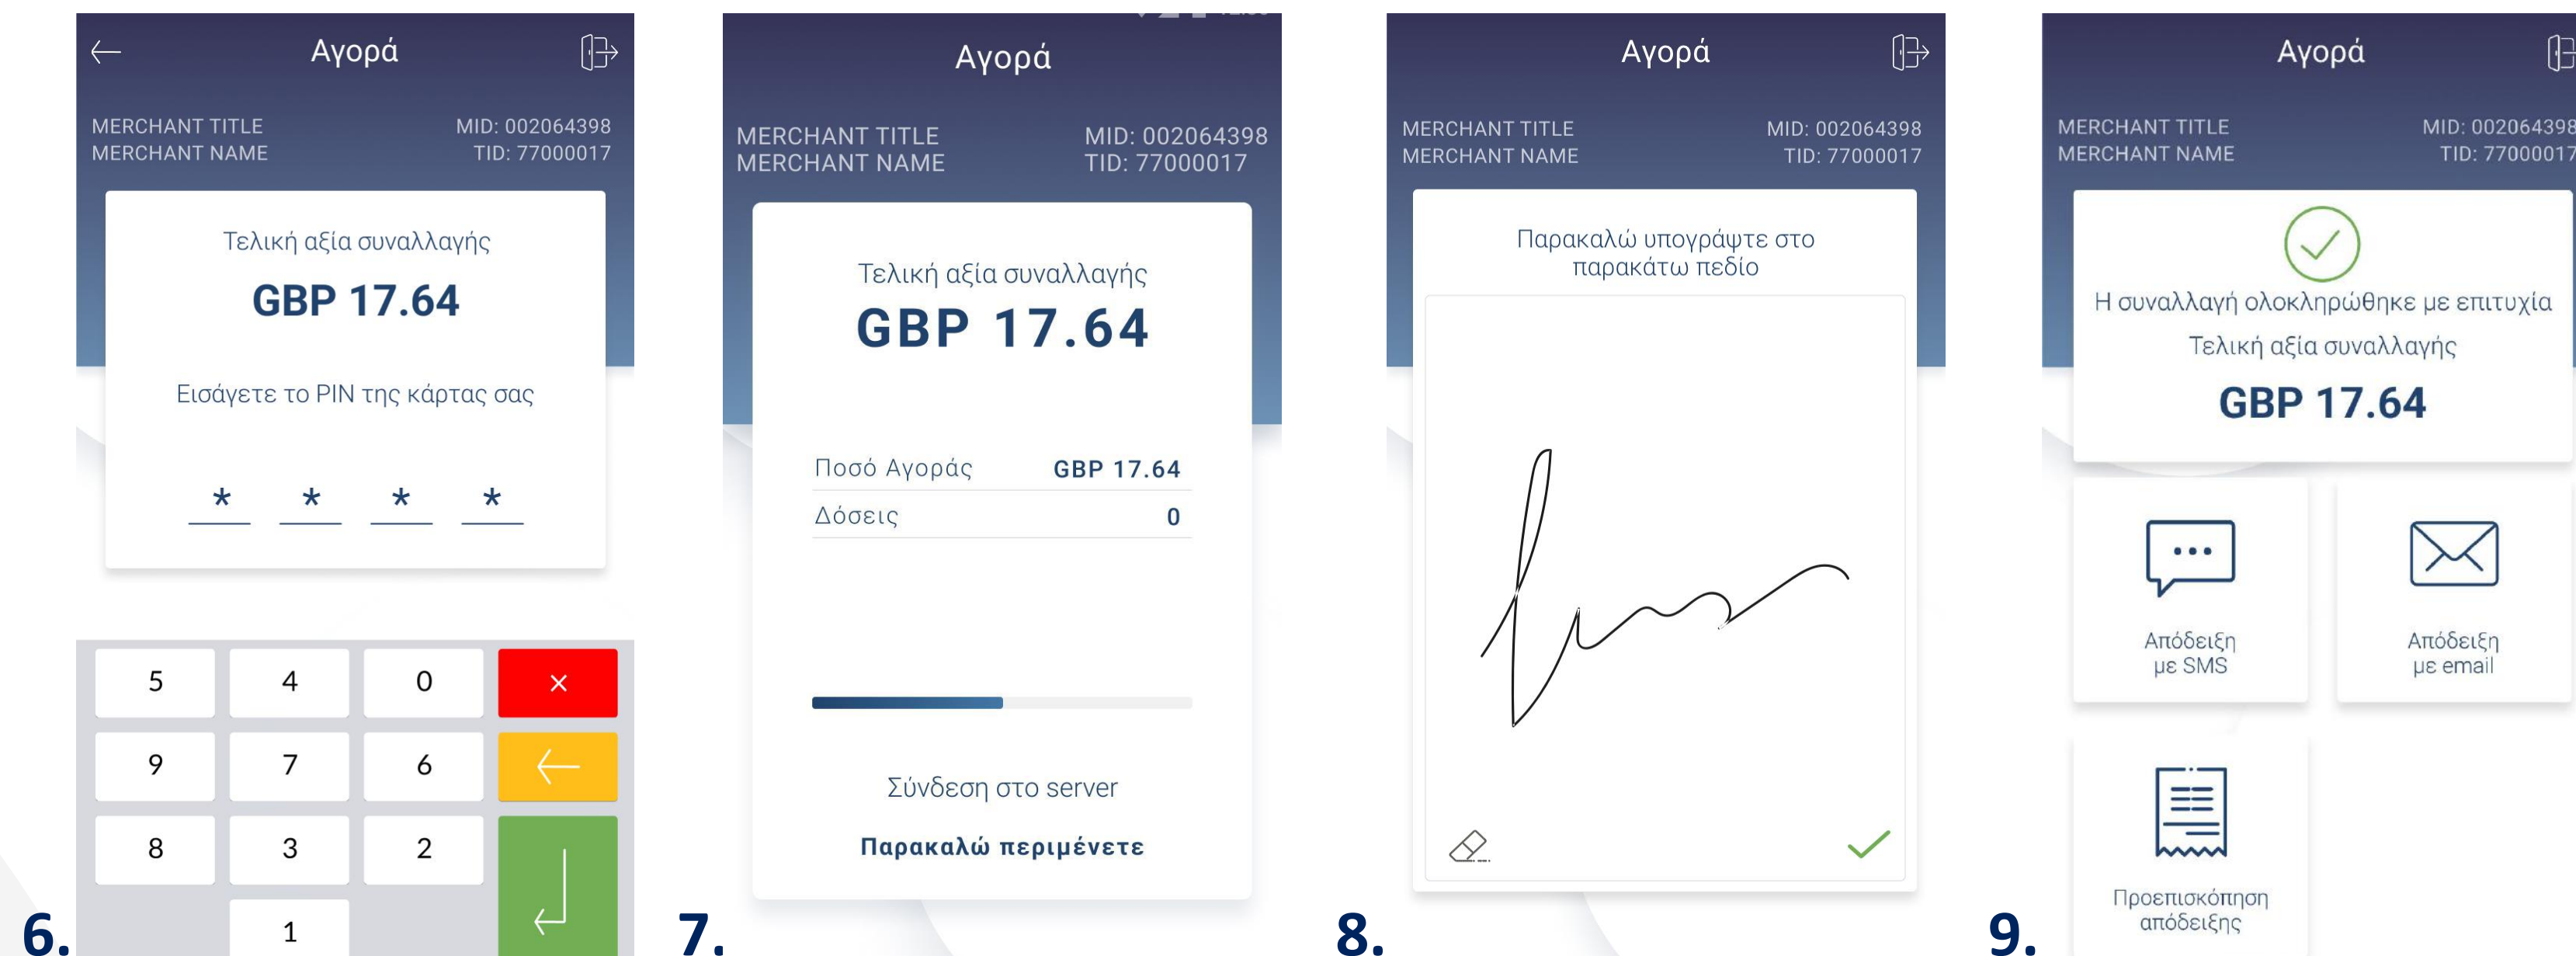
Αγορά

MERCHANT TITLE
MERCHANT NAME

MID: 002064398
TID: 77000017

Τελική αξία συναλλαγής

GBP 17.64

Εισάγετε το PIN της κάρτας σας

\* \* \* \*

| 5 | 4 | 0 | × |
|---|---|---|---|
| 9 | 7 | 6 | ← |
| 8 | 3 | 2 | |
| | 1 | | |

6.

Αγορά

MERCHANT TITLE
MERCHANT NAME

MID: 002064398
TID: 77000017

Τελική αξία συναλλαγής

GBP 17.64

| Ποσό Αγοράς | GBP 17.64 |
|---|---|
| Δόσεις | 0 |

Σύνδεση στο server

Παρακαλώ περιμένετε

7.

Αγορά

MERCHANT TITLE
MERCHANT NAME

MID: 002064398
TID: 77000017

Παρακαλώ υπογράψτε στο παρακάτω πεδίο

8.

Αγορά

MERCHANT TITLE
MERCHANT NAME

MID: 002064398
TID: 77000017

Η συναλλαγή ολοκληρώθηκε με επιτυχία

Τελική αξία συναλλαγής

GBP 17.64

Απόδειξη με SMS

Απόδειξη με email

Προεπισκόπηση απόδειξης

9.